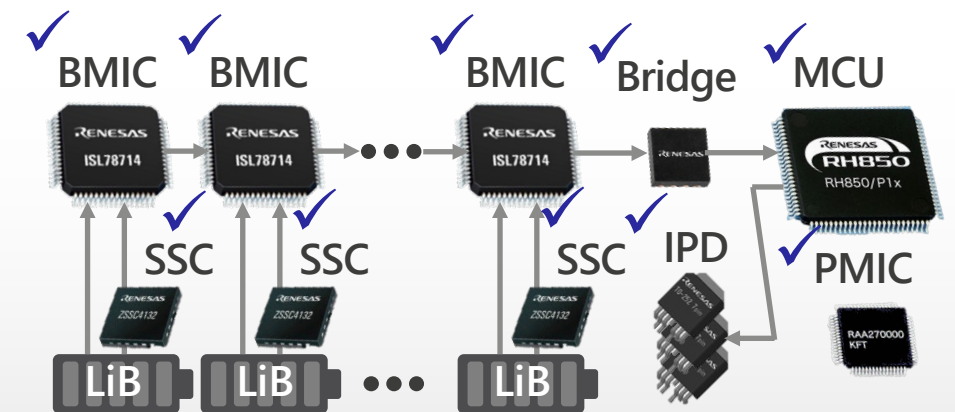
BMIC BMIC BMIC Bridge MCU

RENESAS ISL78714 RENESAS ISL78714 ••• RENESAS ISL78714 RENESAS RENESAS RH850 RH850/P1x

SSC SSC SSC IPD PMIC

RENESAS ZSSC4132 RENESAS ZSSC4132 RENESAS ZSSC4132 RENESAS RAA270000 KFT

LiB LiB ••• LiB